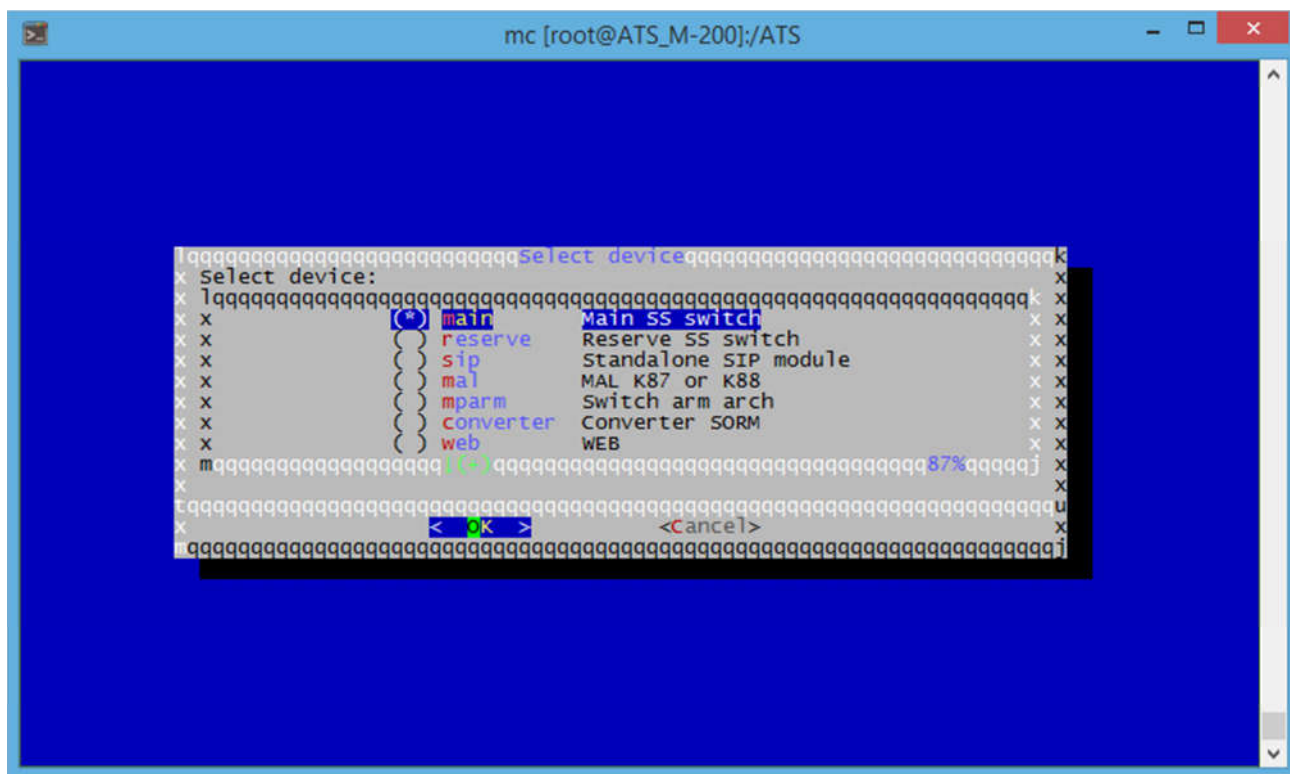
mc [root@ATS_M-200]:/ATS

lqqqqqqqqqqqqqqqqqqqqqqqqqqqqqSelect deviceqqqqqqqqqqqqqqqqqqqqqqqqqqqqqqqqk
x Select device: x
x lqqqqqqqqqqqqqqqqqqqqqqqqqqqqqqqqqqqqqqqqqqqqqqqqqqqqqqqqqqqqqqqqqqqqqqqk x
x x (*) main Main SS switch x x
x x ( ) reserve Reserve SS switch x x
x x ( ) sip Standalone SIP module x x
x x ( ) mal MAL K87 or K88 x x
x x ( ) mparm Switch arm arch x x
x x ( ) converter Converter SORM x x
x x ( ) web WEB x x
x mqqqqqqqqqqqqqqqqqq(+)qqqqqqqqqqqqqqqqqqqqqqqqqqqqqqqqqqqq87%qqqqqj x
x x
tqqqqqqqqqqqqqqqqqqqqqqqqqqqqqqqqqqqqqqqqqqqqqqqqqqqqqqqqqqqqqqqqqqqqqqqqqqu
x < OK > <Cancel> x
mqqqqqqqqqqqqqqqqqqqqqqqqqqqqqqqqqqqqqqqqqqqqqqqqqqqqqqqqqqqqqqqqqqqqqqqqqqj